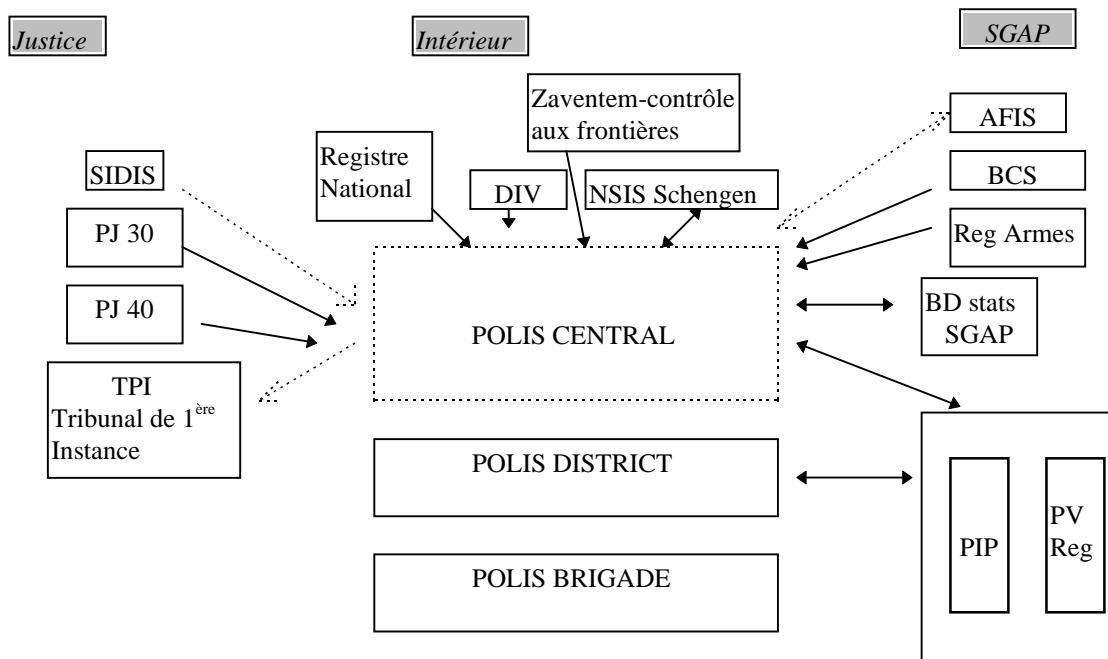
Justice

Intérieur

SGAP

SIDIS

PJ 30

PJ 40

TPI Tribunal de 1$^{ère}$ Instance

Registre National

DIV

Zaventem-contrôle aux frontières

NSIS Schengen

AFIS

BCS

Reg Armes

BD stats SGAP

POLIS CENTRAL

POLIS DISTRICT

POLIS BRIGADE

PIP

PV Reg